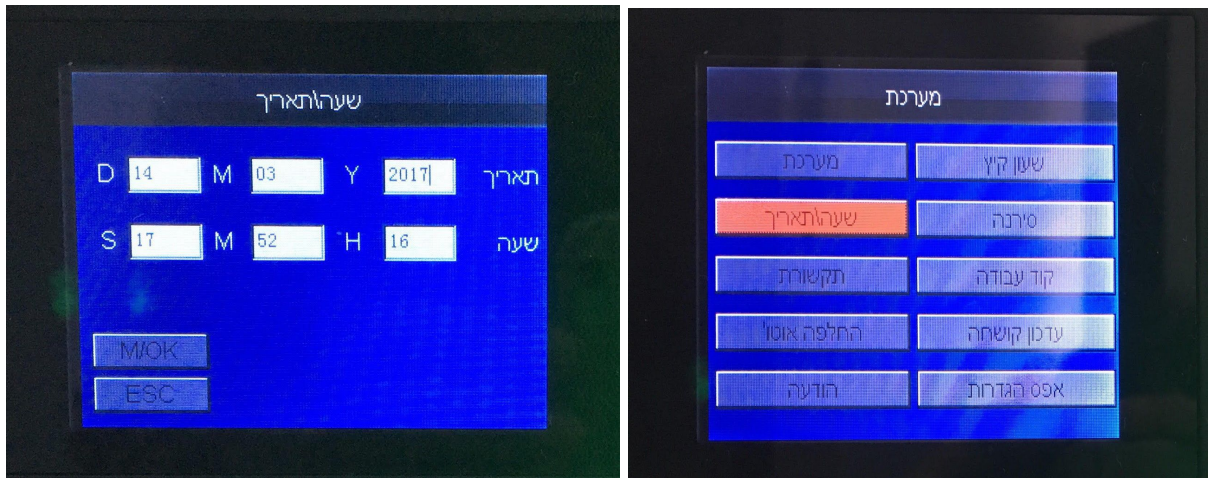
שעה\תאריך

תאריך Y 2017 M 03 D 14

שעה H 16 M 52 S 17

M/OK
ESC

מערכת

| | |
|---|---|
| מערכת | שעון קיץ |
| שעה\תאריך | סירנה |
| תקשורת | קוד עבודה |
| החלפה אוטו' | עדכון קושחה |
| הודעה | אפס הגדרות |